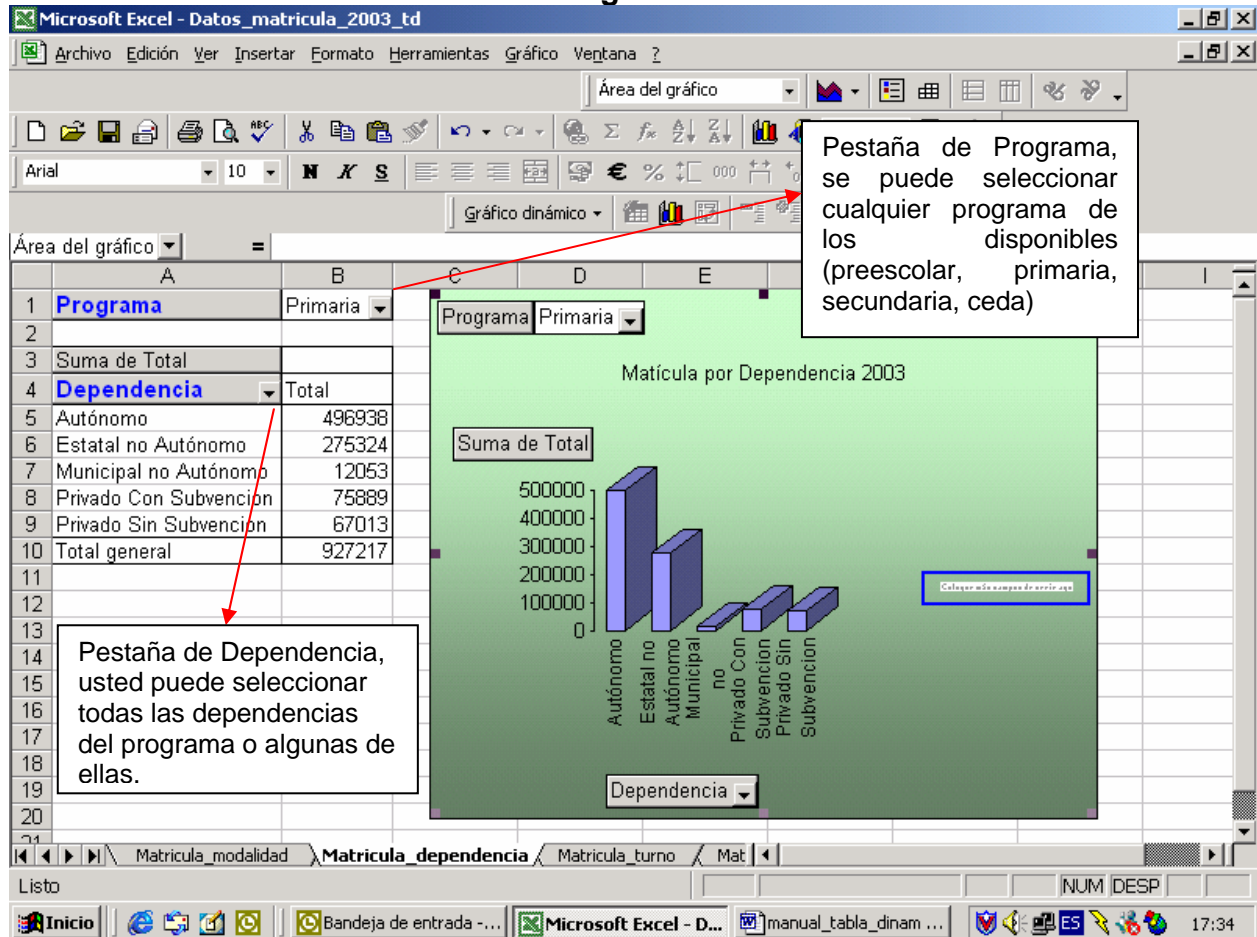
Microsoft Excel - Datos_matricula_2003_td

Archivo Edición Ver Insertar Formato Herramientas Gráfico Ventana ?

Área del gráfico

Arial 10 N K S

Gráfico dinámico

Área del gráfico =

| | A | B |
|---|---|---|
| 1 | Programa | Primaria |
| 2 | | |
| 3 | Suma de Total | |
| 4 | Dependencia | Total |
| 5 | Autónomo | 496938 |
| 6 | Estatal no Autónomo | 275324 |
| 7 | Municipal no Autónomo | 12053 |
| 8 | Privado Con Subvención | 75889 |
| 9 | Privado Sin Subvención | 67013 |
| 10 | Total general | 927217 |

Pestaña de Programa, se puede seleccionar cualquier programa de los disponibles (preescolar, primaria, secundaria, ceda)

Programa Primaria

Matícula por Dependencia 2003

Suma de Total

500000
400000
300000
200000
100000
0

Autónomo
Estatal no Autónomo
Municipal no
Privado Con Subvencion
Privado Sin Subvencion

Dependencia

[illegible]

Pestaña de Dependencia, usted puede seleccionar todas las dependencias del programa o algunas de ellas.

Matricula_modalidad Matricula_dependencia Matricula_turno Mat

Listo NUM DESP

Inicio Bandeja de entrada -... Microsoft Excel - D... manual_tabla_dinam ... ES 17:34